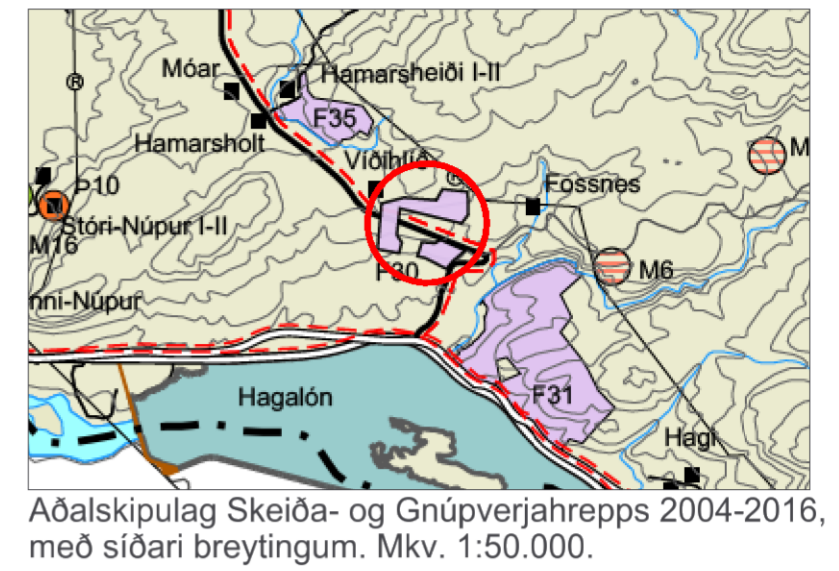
Móar
Hamarsheiði I-II
F35
Hamarsholt
Víðihlíð
M
P10
Fossnes
Stóri-Núpur I-II
M16
F30
M6
nni-Núpur
Hagalón
F31
Hagi

Aðalskipulag Skeiða- og Gnúpverjahrepps 2004-2016, með síðari breytingum. Mkv. 1:50.000.